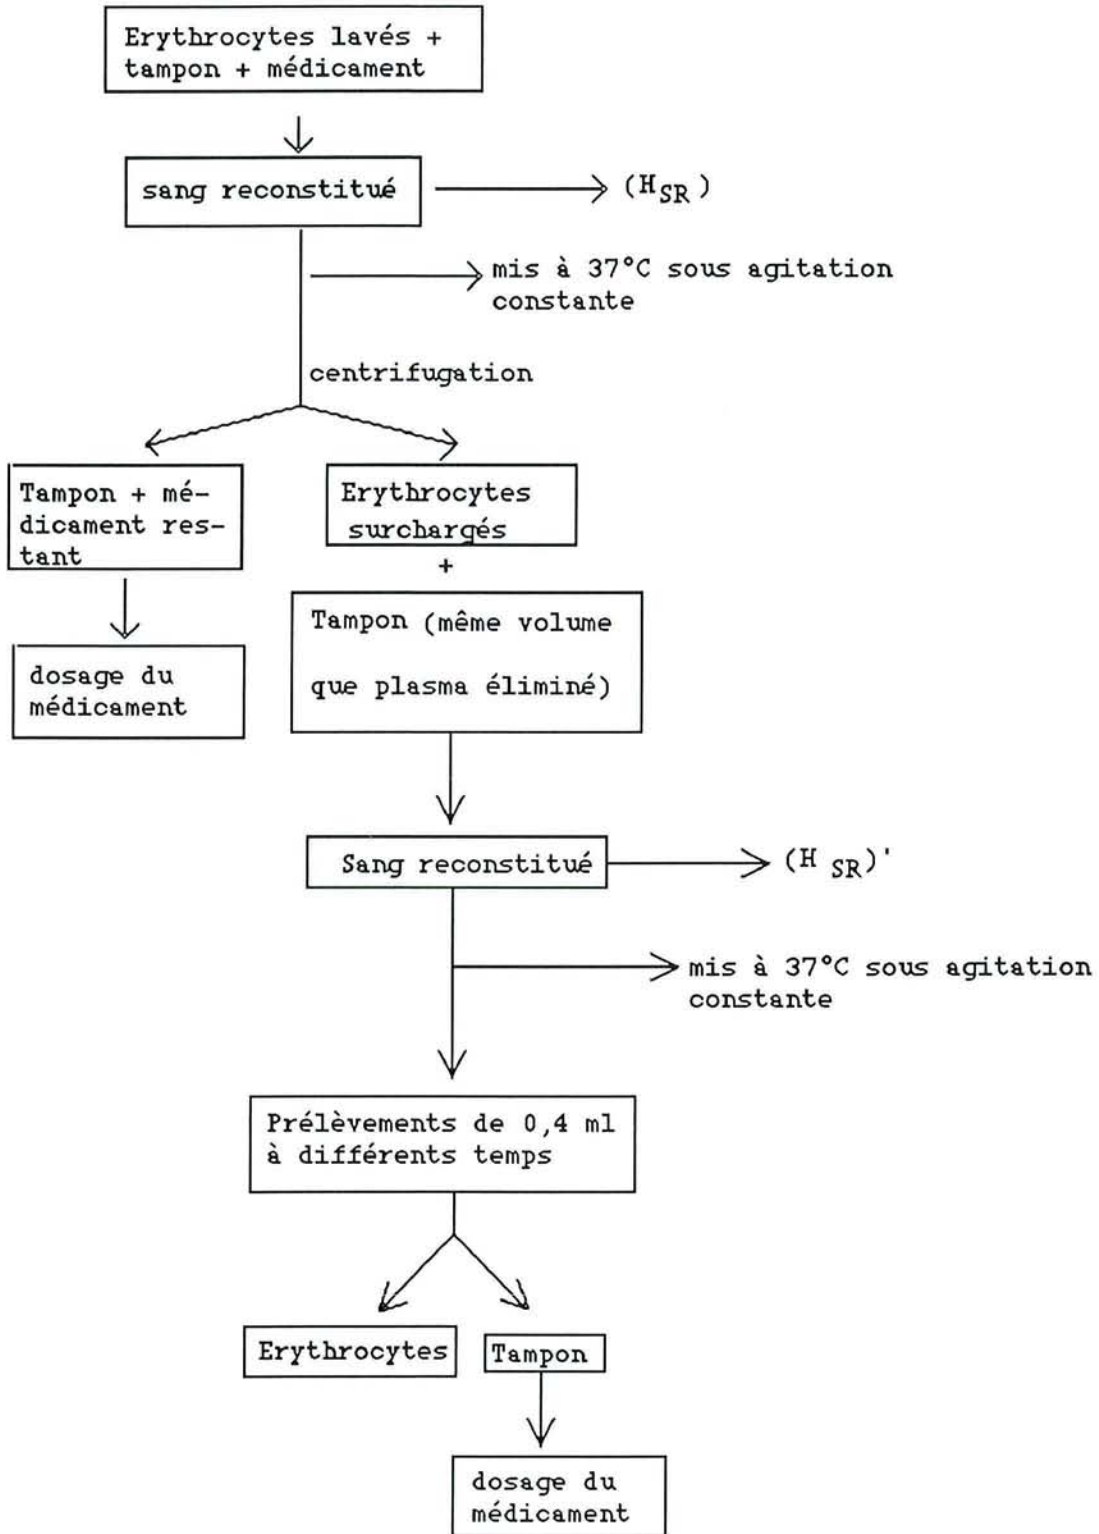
Erythrocytes lavés + tampon + médicament

sang reconstitué

$(H_{SR})$

mis à 37°C sous agitation constante

centrifugation

Tampon + médicament restant

Erythrocytes surchargés

+

dosage du médicament

Tampon (même volume

que plasma éliminé)

Sang reconstitué

$(H_{SR})'$

mis à 37°C sous agitation constante

Prélèvements de 0,4 ml à différents temps

Erythrocytes

Tampon

dosage du médicament